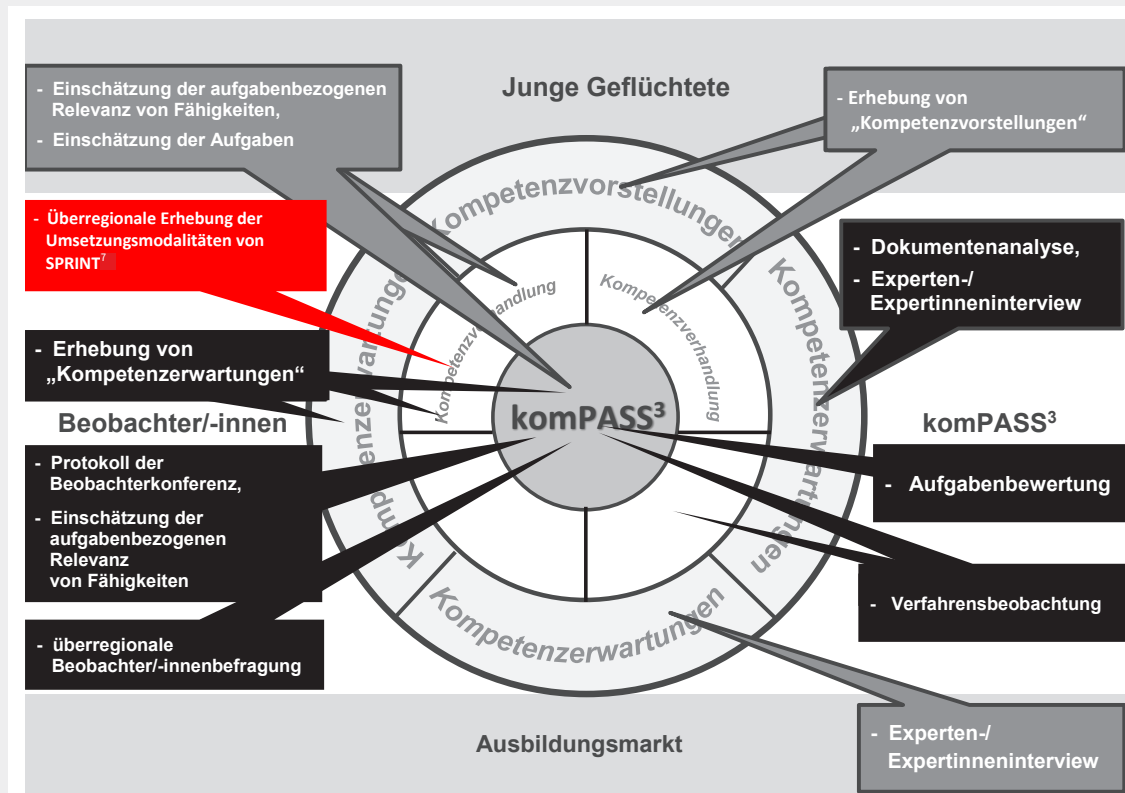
Junge Geflüchtete

- Einschätzung der aufgabenbezogenen Relevanz von Fähigkeiten,
- Einschätzung der Aufgaben

- Erhebung von „Kompetenzvorstellungen“

- Überregionale Erhebung der Umsetzungsmodalitäten von SPRINT$^7$

- Dokumentenanalyse,
- Experten-/ Expertinneninterview

- Erhebung von „Kompetenzerwartungen“

Beobachter/-innen

- Protokoll der Beobachterkonferenz,
- Einschätzung der aufgabenbezogenen Relevanz von Fähigkeiten

- überregionale Beobachter/-innenbefragung

Kompetenzvorstellungen

Kompetenzverhandlung

Kompetenzverhandlung

Kompetenzverhandlung

Kompetenzerwartungen

Kompetenzerwartungen

Kompetenzerwartungen

Kompetenzerwartungen

komPASS$^3$

komPASS$^3$

- Aufgabenbewertung

- Verfahrensbeobachtung

Ausbildungsmarkt

- Experten-/ Expertinneninterview